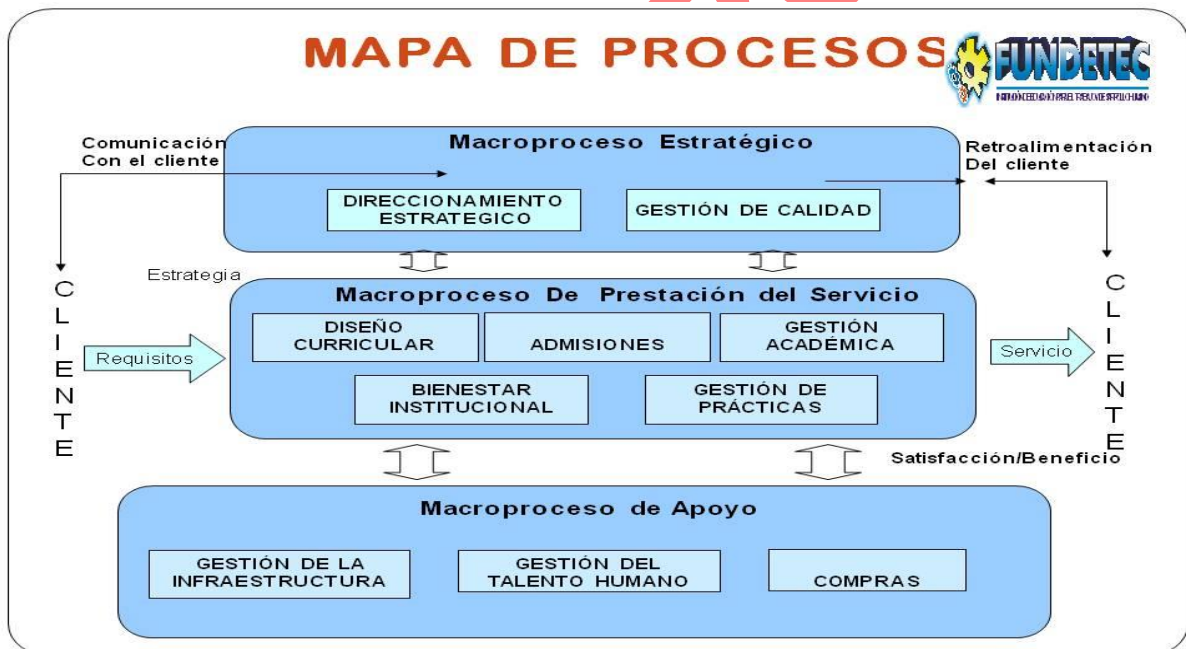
MAPA DE PROCESOS

FUNDETEC

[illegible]

Comunicación Con el cliente

Macroproceso Estratégico

Retroalimentación Del cliente

DIRECCIONAMIENTO ESTRATEGICO

GESTIÓN DE CALIDAD

Estrategia

CLIENTE

Macroproceso De Prestación del Servicio

Requisitos

DISEÑO CURRICULAR

ADMISIONES

GESTIÓN ACADÉMICA

BIENESTAR INSTITUCIONAL

GESTIÓN DE PRÁCTICAS

Servicio

CLIENTE

Satisfacción/Beneficio

Macroproceso de Apoyo

GESTIÓN DE LA INFRAESTRUCTURA

GESTIÓN DEL TALENTO HUMANO

COMPRAS